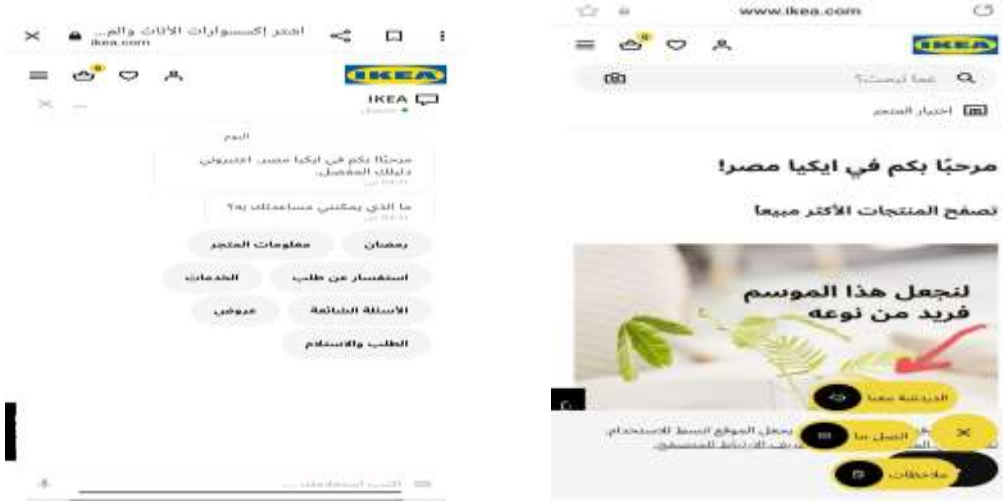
اختر إكسسوارات الأثاث والم...
ikea.com

IKEA

IKEA
متصل

اليوم

مرحبًا بكم في ايكيا مصر، اكسبوني دليلك المفضل.

ما الذي يمكنني مساعدتك به؟

رمضان
معلومات المتجر
استفسار عن طلب
الخدمات
الأسئلة الشائعة
عروض
الطلب والاستلام

اكتب استفسارك ...

www.ikea.com

IKEA

عما تبحث؟

اختيار المتجر

مرحبًا بكم في ايكيا مصر!

تصفح المنتجات الأكثر مبيعا

لنجعل هذا الموسم فريد من نوعه

الدردشة معنا

اتصل بنا

ملاحظات

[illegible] يجعل الموقع أبسط للاستخدام. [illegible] الارتباط المنسق